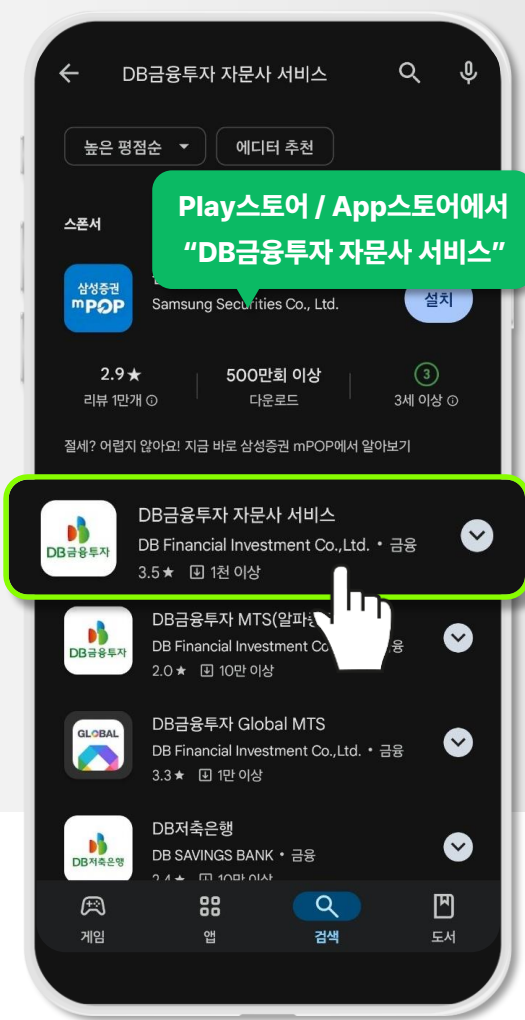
DB금융투자 자문사 서비스

높은 평점순
에디터 추천

Play스토어 / App스토어에서
"DB금융투자 자문사 서비스"

스폰서

삼성증권 mPOP
Samsung Securities Co., Ltd.
설치

2.9★
리뷰 1만개
500만회 이상
다운로드
3
3세 이상

절세? 어렵지 않아요! 지금 바로 삼성증권 mPOP에서 알아보기

DB금융투자
DB금융투자 자문사 서비스
DB Financial Investment Co.,Ltd. • 금융
3.5★ 1천 이상

DB금융투자
DB금융투자 MTS(알파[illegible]
DB Financial Investment Co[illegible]융
2.0★ 10만 이상

GLOBAL
DB금융투자 Global MTS
DB Financial Investment Co.,Ltd. • 금융
3.3★ 1만 이상

DB저축은행
DB저축은행
DB SAVINGS BANK • 금융
2.4★ 10만 이상

게임
앱
검색
도서